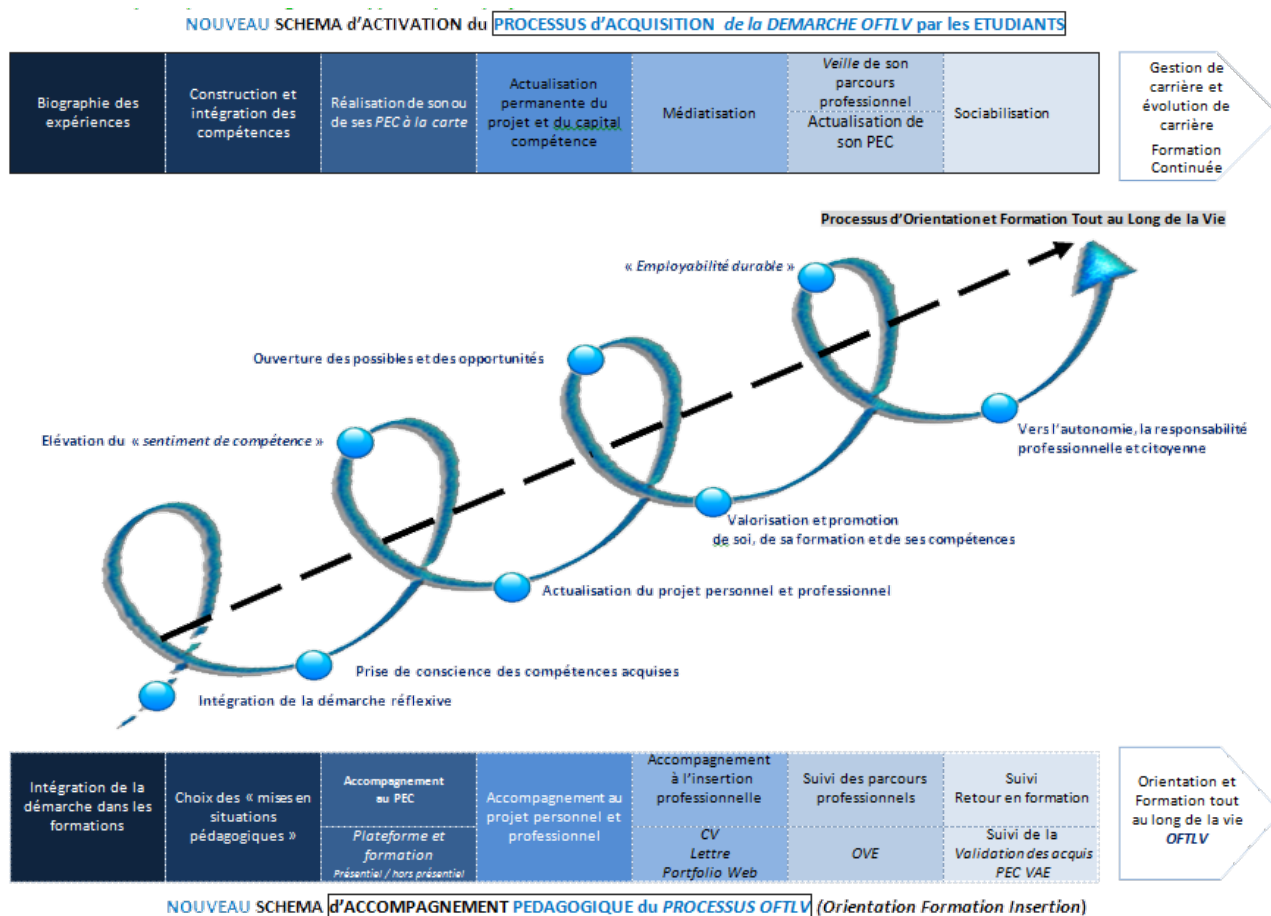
NOUVEAU SCHEMA d'ACTIVATION du PROCESSUS d'ACQUISITION *de la DEMARCHE OFTLV* par les ETUDIANTS

| Biographie des expériences | Construction et intégration des compétences | Réalisation de son ou de ses *PEC à la carte* | Actualisation permanente du projet et du capital compétence | Médiatisation | *Veille* de son parcours professionnel / Actualisation de son PEC | Sociabilisation | Gestion de carrière et évolution de carrière Formation Continuée |
|---|---|---|---|---|---|---|---|

Processus d'Orientation et Formation Tout au Long de la Vie

« *Employabilité durable* »

Ouverture des possibles et des opportunités

Elévation du « *sentiment de compétence* »

Vers l'autonomie, la responsabilité professionnelle et citoyenne

Valorisation et promotion de soi, de sa formation et de ses compétences

Actualisation du projet personnel et professionnel

Prise de conscience des compétences acquises

Intégration de la démarche réflexive

| Intégration de la démarche dans les formations | Choix des « mises en situations pédagogiques » | Accompagnement au PEC / *Plateforme et formation* *Présentiel / hors présentiel* | Accompagnement au projet personnel et professionnel | Accompagnement à l'insertion professionnelle / *CV Lettre Portfolio Web* | Suivi des parcours professionnels / *OVE* | Suivi Retour en formation / Suivi de la *Validation des acquis PEC VAE* | Orientation et Formation tout au long de la vie *OFTLV* |
|---|---|---|---|---|---|---|---|

NOUVEAU SCHEMA d'ACCOMPAGNEMENT PEDAGOGIQUE du *PROCESSUS OFTLV* (*Orientation Formation Insertion*)